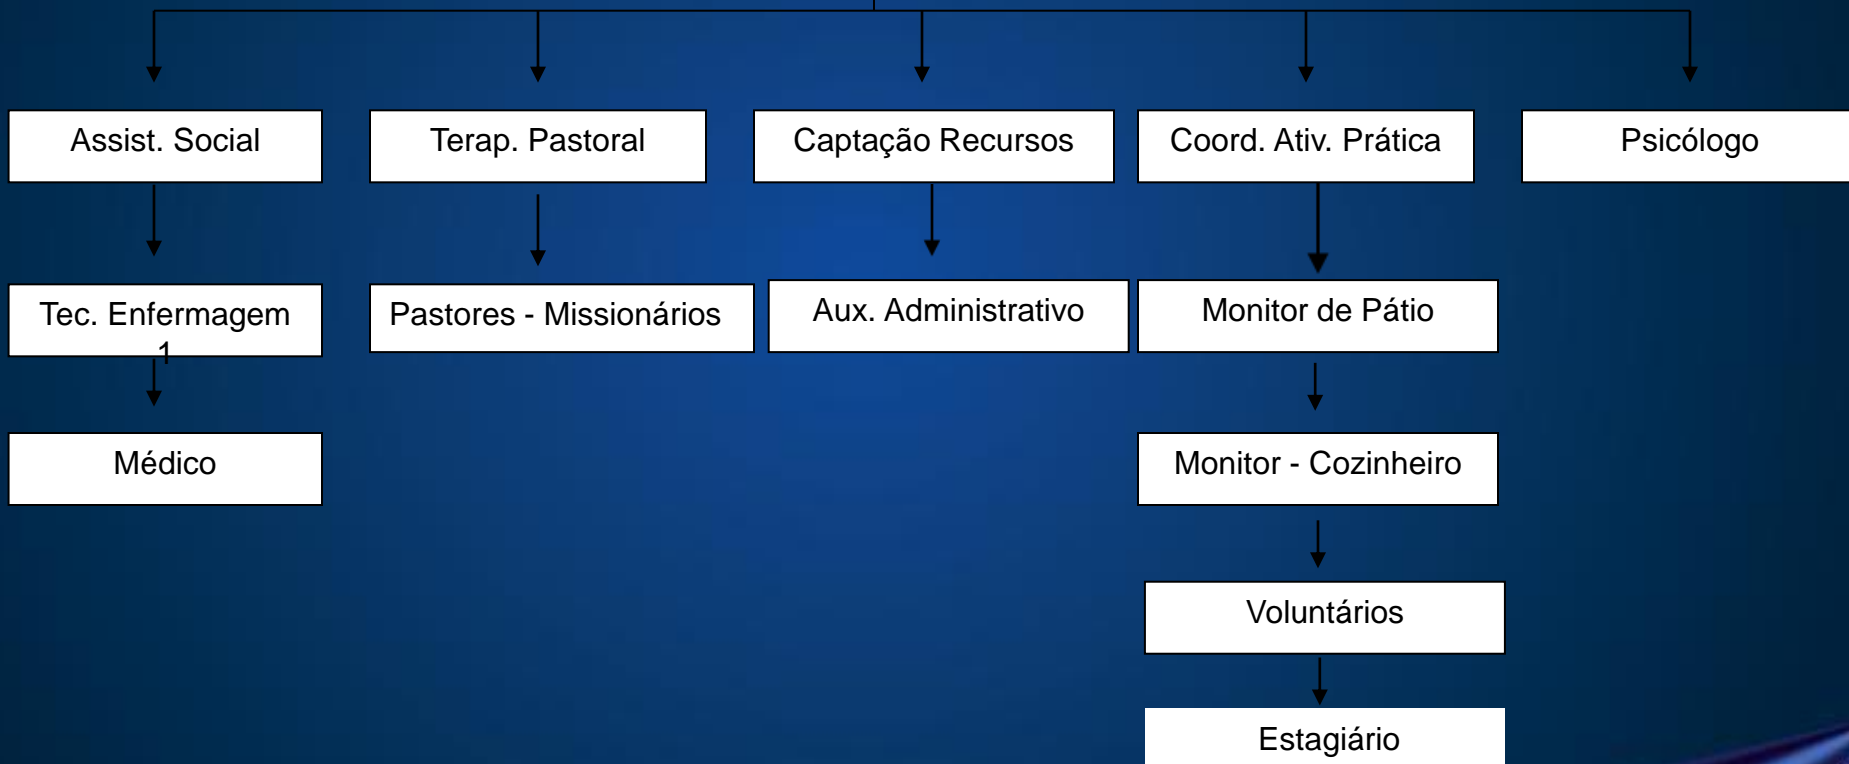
Assist. Social

Terap. Pastoral

Captação Recursos

Coord. Ativ. Prática

Psicólogo

Tec. Enfermagem
1

Pastores - Missionários

Aux. Administrativo

Monitor de Pátio

Médico

Monitor - Cozinheiro

Voluntários

Estagiário